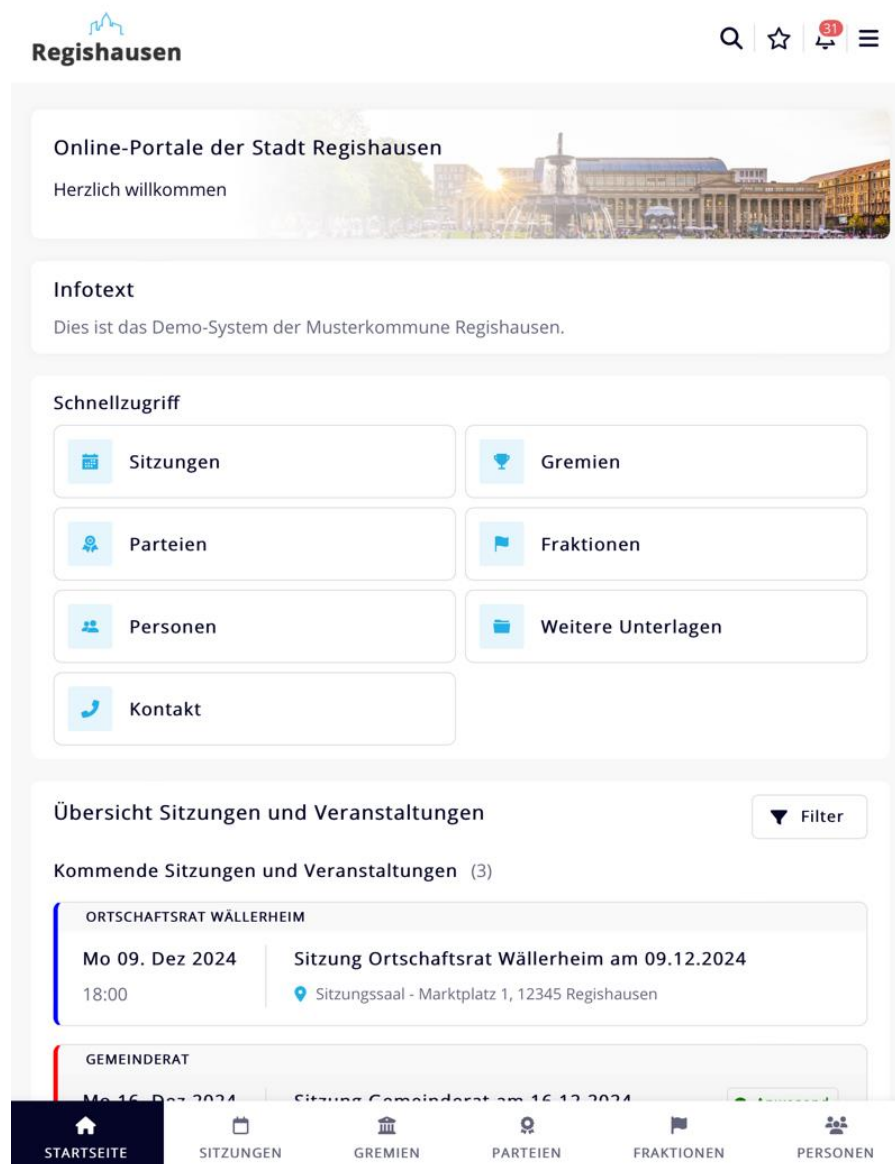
Regishausen

31

Online-Portale der Stadt Regishausen

Herzlich willkommen

Infotext

Dies ist das Demo-System der Musterkommune Regishausen.

Schnellzugriff

Sitzungen

Gremien

Parteien

Fraktionen

Personen

Weitere Unterlagen

Kontakt

Übersicht Sitzungen und Veranstaltungen

Filter

Kommende Sitzungen und Veranstaltungen (3)

ORTSCHAFTSRAT WÄLLERHEIM

Mo 09. Dez 2024
18:00

Sitzung Ortschaftsrat Wällerheim am 09.12.2024

Sitzungssaal - Marktplatz 1, 12345 Regishausen

GEMEINDERAT

Mo 16. Dez 2024

Sitzung Gemeinderat am 16.12.2024

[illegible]

STARTSEITE
SITZUNGEN
GREMIEN
PARTEIEN
FRAKTIONEN
PERSONEN